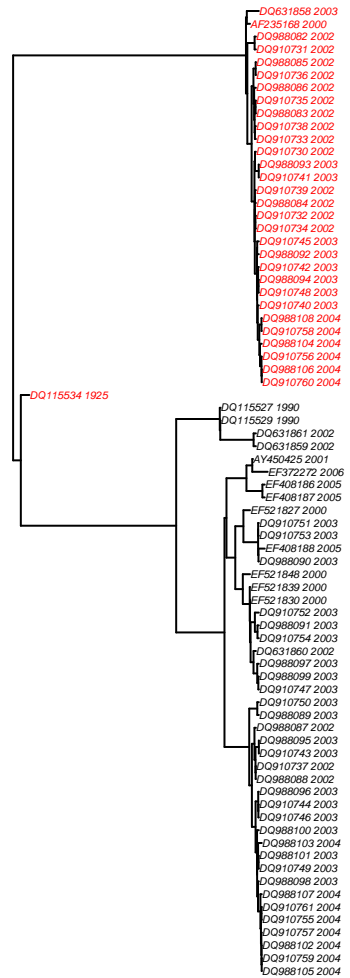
DQ631858 2003
AF235168 2000
DQ988082 2002
DQ910731 2002
DQ988085 2002
DQ910736 2002
DQ988086 2002
DQ910735 2002
DQ988083 2002
DQ910738 2002
DQ910733 2002
DQ910730 2002
DQ988093 2003
DQ910741 2003
DQ910739 2002
DQ988084 2002
DQ910732 2002
DQ910734 2002
DQ910745 2003
DQ988092 2003
DQ910742 2003
DQ988094 2003
DQ910748 2003
DQ910740 2003
DQ988108 2004
DQ910758 2004
DQ988104 2004
DQ910756 2004
DQ988106 2004
DQ910760 2004
DQ115534 1925
DQ115527 1990
DQ115529 1990
DQ631861 2002
DQ631859 2002
AY450425 2001
EF372272 2006
EF408186 2005
EF408187 2005
EF521827 2000
DQ910751 2003
DQ910753 2003
EF408188 2005
DQ988090 2003
EF521848 2000
EF521839 2000
EF521830 2000
DQ910752 2003
DQ988091 2003
DQ910754 2003
DQ631860 2002
DQ988097 2003
DQ988099 2003
DQ910747 2003
DQ910750 2003
DQ988089 2003
DQ988087 2002
DQ988095 2003
DQ910743 2003
DQ910737 2002
DQ988088 2002
DQ988096 2003
DQ910744 2003
DQ910746 2003
DQ988100 2003
DQ988103 2004
DQ988101 2003
DQ910749 2003
DQ988098 2003
DQ988107 2004
DQ910761 2004
DQ910755 2004
DQ910757 2004
DQ988102 2004
DQ910759 2004
DQ988105 2004